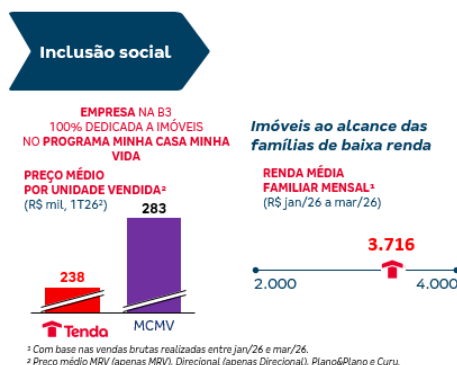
Inclusão social

EMPRESA NA B3 100% DEDICADA A IMÓVEIS NO PROGRAMA MINHA CASA MINHA VIDA

PREÇO MÉDIO POR UNIDADE VENDIDA²
(R$ mil, 1T26²)

238

283

Tenda

MCMV

Imóveis ao alcance das famílias de baixa renda

RENDA MÉDIA FAMILIAR MENSAL¹
(R$ jan/26 a mar/26)

3.716

2.000

4.000

¹ Com base nas vendas brutas realizadas entre jan/26 e mar/26.
² Preço médio MRV (apenas MRV), Direcional (apenas Direcional), Plano&Plano e Cury.